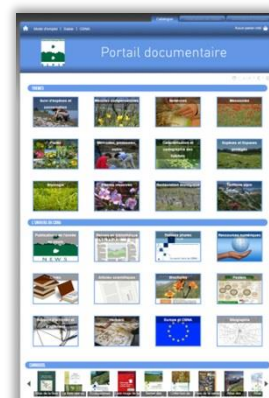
Portail documentaire

THÈMES

Aires d'espèces et habitats

Espèces envahissantes

Ressources

Protection et conservation des habitats

Espèces et biodiversité

Paysages

Gestion patrimoniale

CENTRE DE DOCUMENTATION

NEWS

Natura 2000

Europe et CBNA

Géographie

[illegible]